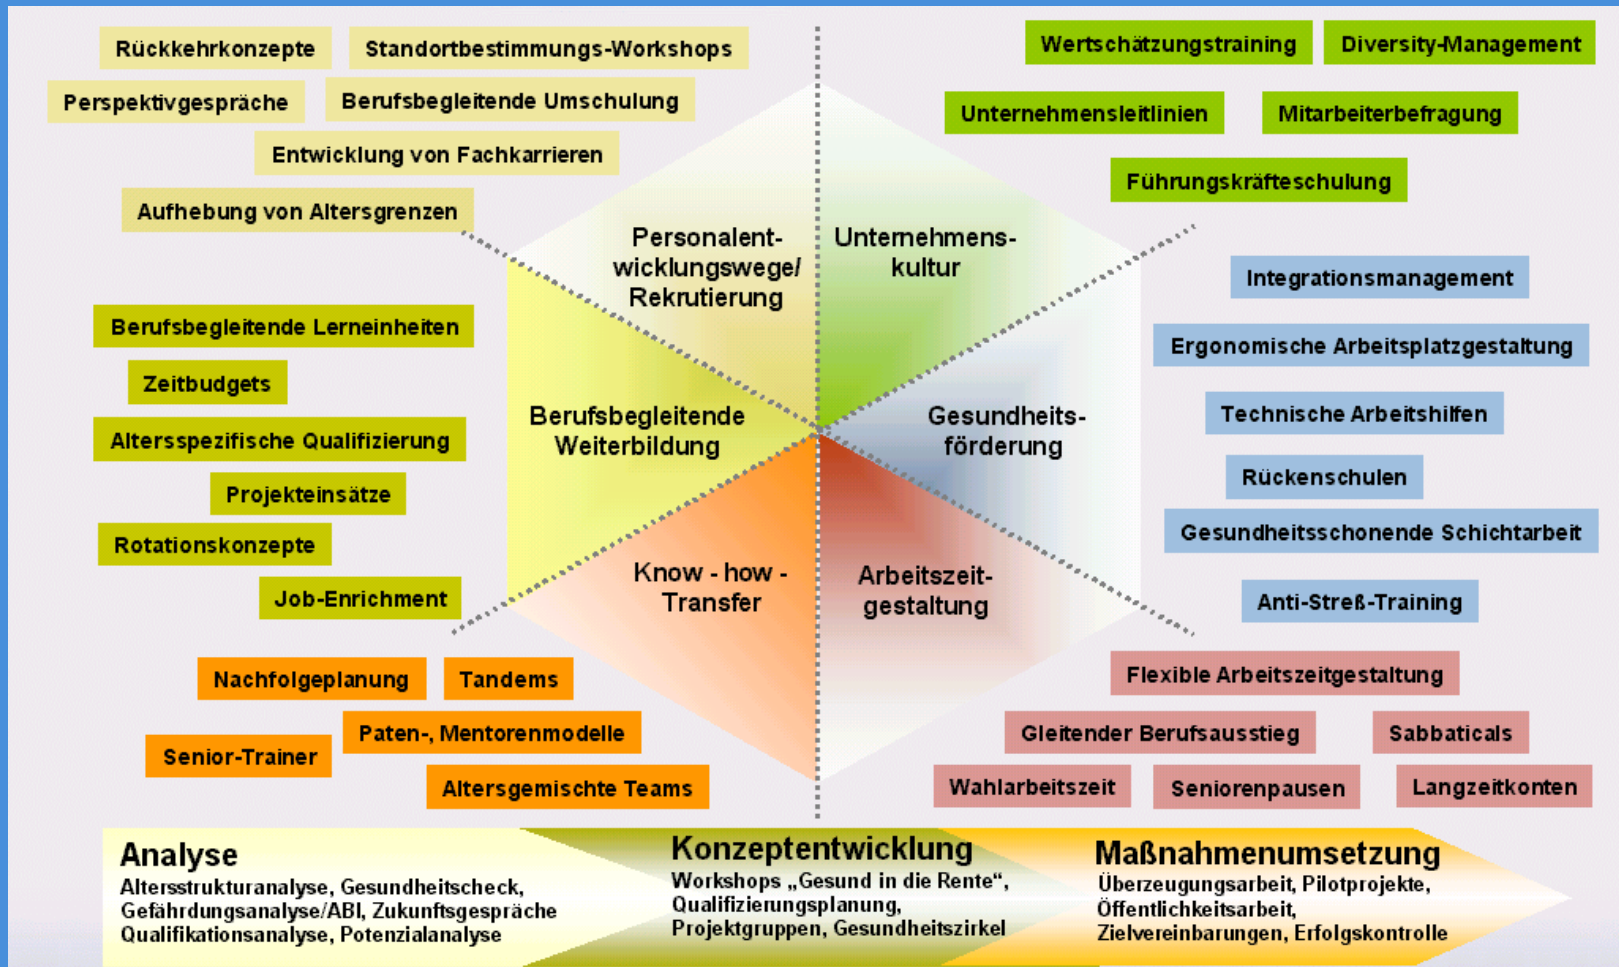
Rückkehrkonzepte
Standortbestimmungs-Workshops
Perspektivgespräche
Berufsbegleitende Umschulung
Entwicklung von Fachkarrieren
Aufhebung von Altersgrenzen

Wertschätzungstraining
Diversity-Management
Unternehmensleitlinien
Mitarbeiterbefragung
Führungskräfteschulung

Personalentwicklungswege/ Rekrutierung

Unternehmenskultur

Berufsbegleitende Lerneinheiten
Zeitbudgets
Altersspezifische Qualifizierung
Projekteinsätze
Rotationskonzepte
Job-Enrichment

Berufsbegleitende Weiterbildung

Gesundheitsförderung

Integrationsmanagement
Ergonomische Arbeitsplatzgestaltung
Technische Arbeitshilfen
Rückenschulen
Gesundheitsschonende Schichtarbeit
Anti-Streß-Training

Know - how - Transfer

Arbeitszeitgestaltung

Nachfolgeplanung
Tandems
Paten-, Mentorenmodelle
Senior-Trainer
Altersgemischte Teams

Flexible Arbeitszeitgestaltung
Gleitender Berufsausstieg
Sabbaticals
Wahlarbeitszeit
Seniorenpausen
Langzeitkonten

Analyse
Altersstrukturanalyse, Gesundheitscheck, Gefährdungsanalyse/ABI, Zukunftsgespräche Qualifikationsanalyse, Potenzialanalyse

Konzeptentwicklung
Workshops „Gesund in die Rente", Qualifizierungsplanung, Projektgruppen, Gesundheitszirkel

Maßnahmenumsetzung
Überzeugungsarbeit, Pilotprojekte, Öffentlichkeitsarbeit, Zielvereinbarungen, Erfolgskontrolle